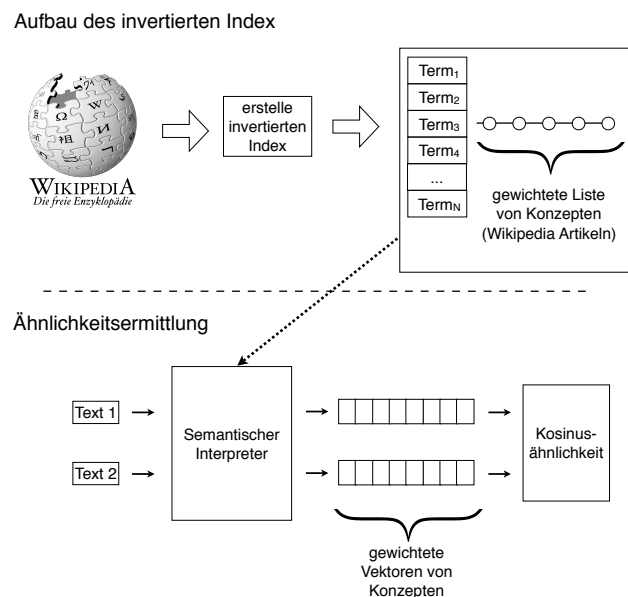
Aufbau des invertierten Index

WIKIPEDIA
Die freie Enzyklopädie

erstelle invertierten Index

Term$_1$
Term$_2$
Term$_3$
Term$_4$
...
Term$_N$

gewichtete Liste von Konzepten (Wikipedia Artikeln)

Ähnlichkeitsermittlung

Text 1

Text 2

Semantischer Interpreter

Kosinusähnlichkeit

gewichtete Vektoren von Konzepten